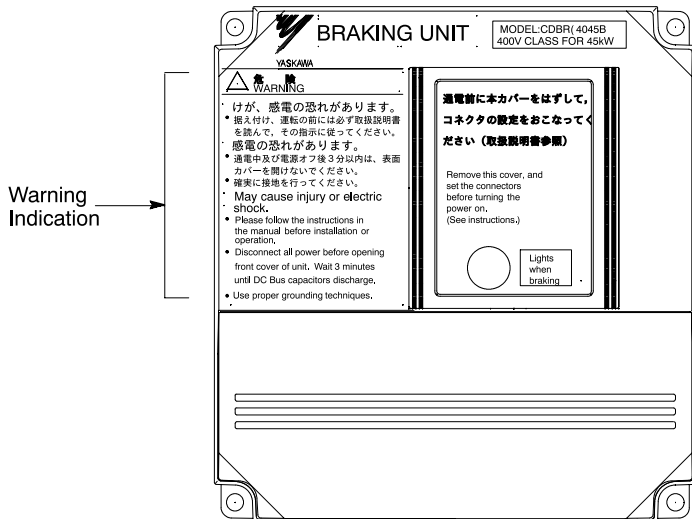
Warning Indication

BRAKING UNIT

MODEL:CDBR( 4045B
400V CLASS FOR 45kW

YASKAWA

危険
WARNING

けが、感電の恐れがあります。
• 据え付け、運転の前には必ず取扱説明書を読んで，その指示に従ってください。
感電の恐れがあります。
• 通電中及び電源オフ後３分以内は、表面カバーを開けないでください。
• 確実に接地を行ってください。
May cause injury or electric shock.
• Please follow the instructions in the manual before installation or operation.
• Disconnect all power before opening front cover of unit. Wait 3 minutes until DC Bus capacitors discharge.
• Use proper grounding techniques.

通電前に本カバーをはずして，コネクタの設定をおこなってください（取扱説明書参照）

Remove this cover, and set the connectors before turning the power on.
(See instructions.)

Lights when braking